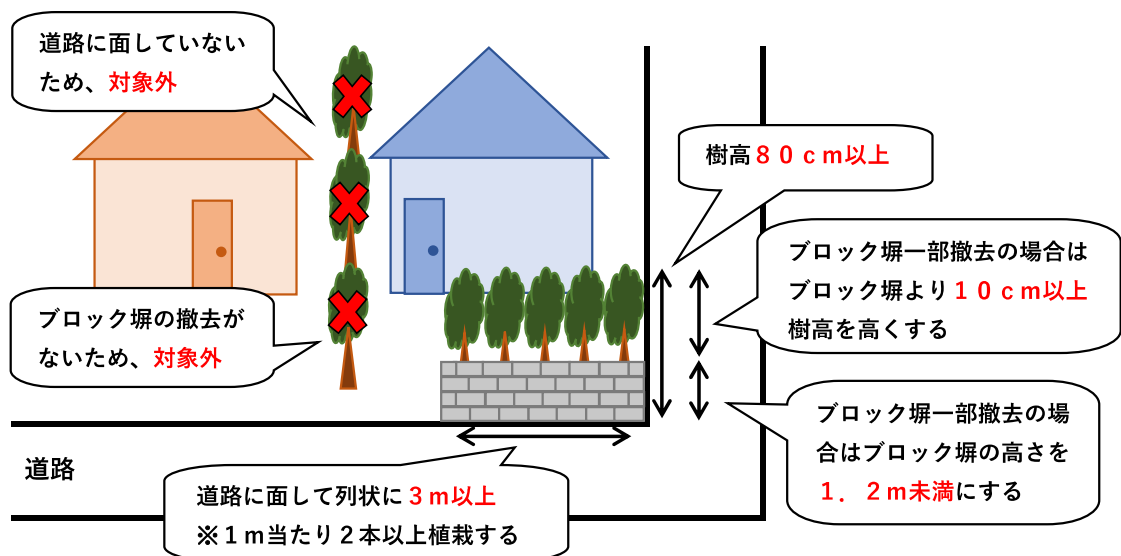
道路に面していないため、対象外

樹高８０ｃｍ以上

ブロック塀一部撤去の場合はブロック塀より１０ｃｍ以上樹高を高くする

ブロック塀の撤去がないため、対象外

ブロック塀一部撤去の場合はブロック塀の高さを１．２ｍ未満にする

道路

道路に面して列状に３ｍ以上
※１ｍ当たり２本以上植栽する